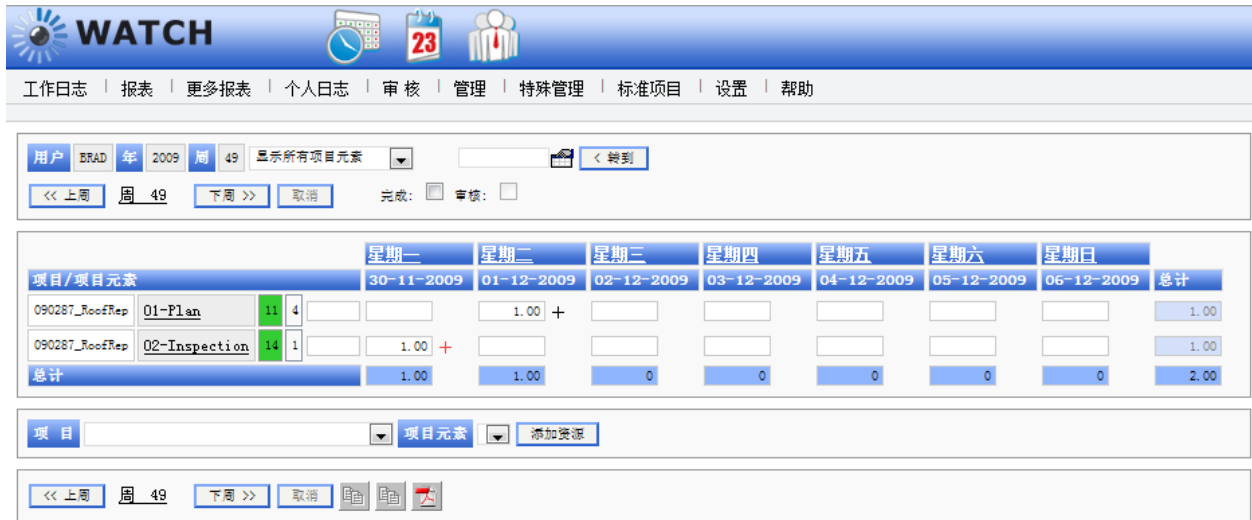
WATCH

23

工作日志 | 报表 | 更多报表 | 个人日志 | 审核 | 管理 | 特殊管理 | 标准项目 | 设置 | 帮助

用户 BRAD 年 2009 周 49 显示所有项目元素

< 转到

<< 上周 周 49 下周 >> 取消 完成: 审核:

| 项目/项目元素 | | | | | 星期一 30-11-2009 | 星期二 01-12-2009 | 星期三 02-12-2009 | 星期四 03-12-2009 | 星期五 04-12-2009 | 星期六 05-12-2009 | 星期日 06-12-2009 | 总计 |
|---|---|---|---|---|---|---|---|---|---|---|---|---|
| 090287_RoofRep | 01-Plan | 11 | 4 | | | 1.00 + | | | | | | 1.00 |
| 090287_RoofRep | 02-Inspection | 14 | 1 | | 1.00 + | | | | | | | 1.00 |
| 总计 | | | | | 1.00 | 1.00 | 0 | 0 | 0 | 0 | 0 | 2.00 |

项目 项目元素 添加资源

<< 上周 周 49 下周 >> 取消